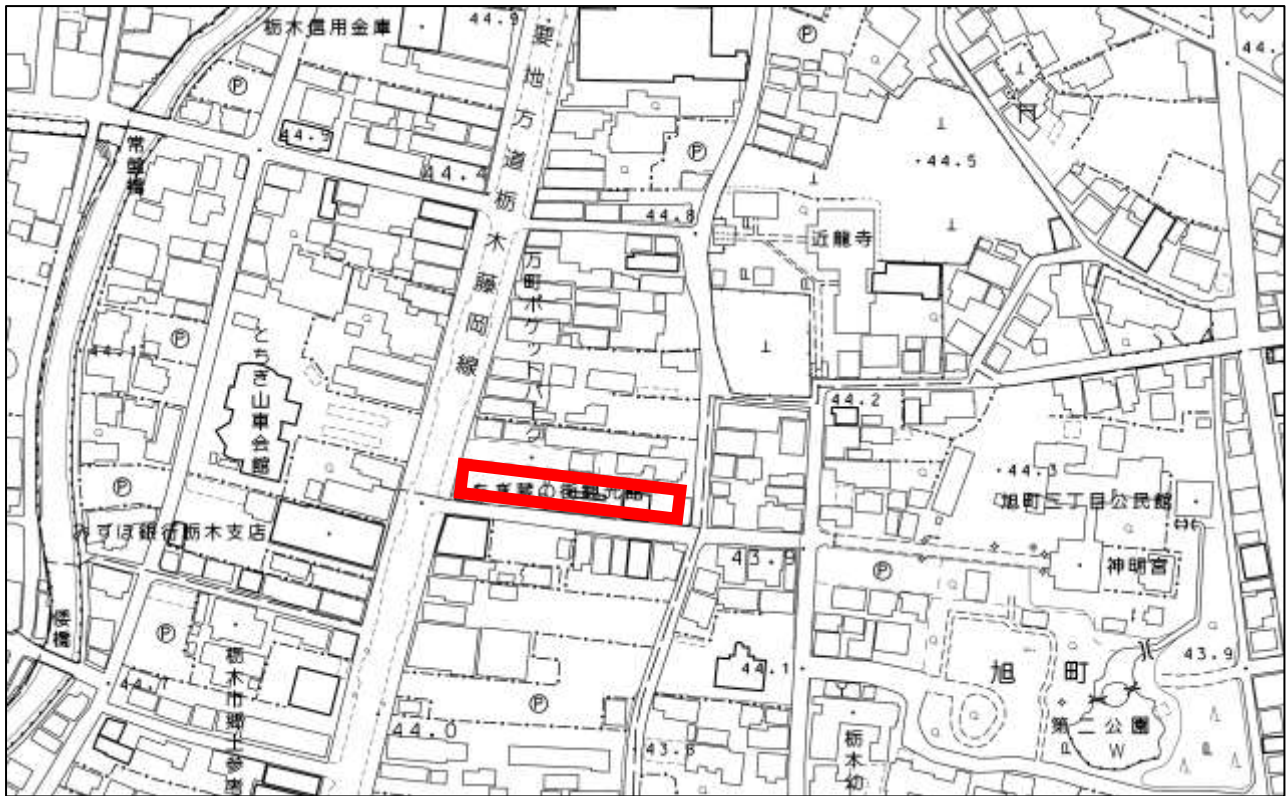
栃木信用金庫
44.9
主要地方道栃木藤岡線
Ⓟ
44.5
Ⓟ
常盤橋
44.4
Ⓟ
44.5
44.8
近龍寺
万町ポケットパーク
44.1
Ⓟ
とちぎ山車会館
44.2
44.3
Ⓟ
旭町三丁目公民館
みずほ銀行栃木支店
43.9
Ⓟ
神明宮
倭橋
Ⓟ
旭町
43.9
44.1
栃木市郷土参考館
44.1
Ⓟ
第二公園
44.0
43.8
栃木幼
W